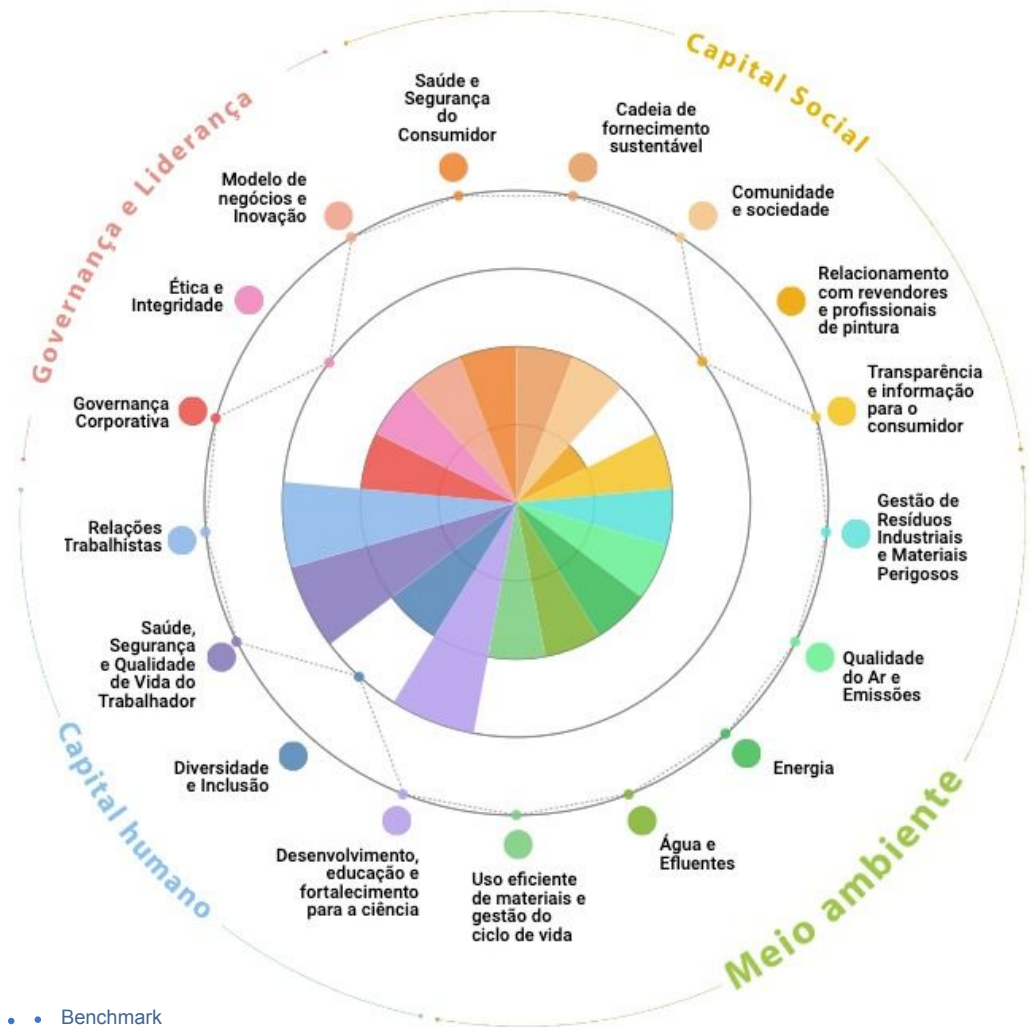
Capital Social

Governança e Liderança

Saúde e Segurança do Consumidor

Cadeia de fornecimento sustentável

Modelo de negócios e Inovação

Comunidade e sociedade

Relacionamento com revendores e profissionais de pintura

Ética e Integridade

Transparência e informação para o consumidor

Governança Corporativa

Gestão de Resíduos Industriais e Materiais Perigosos

Relações Trabalhistas

Saúde, Segurança e Qualidade de Vida do Trabalhador

Qualidade do Ar e Emissões

Energia

Diversidade e Inclusão

Capital humano

Desenvolvimento, educação e fortalecimento para a ciência

Uso eficiente de materiais e gestão do ciclo de vida

Água e Efluentes

Meio ambiente

Benchmark